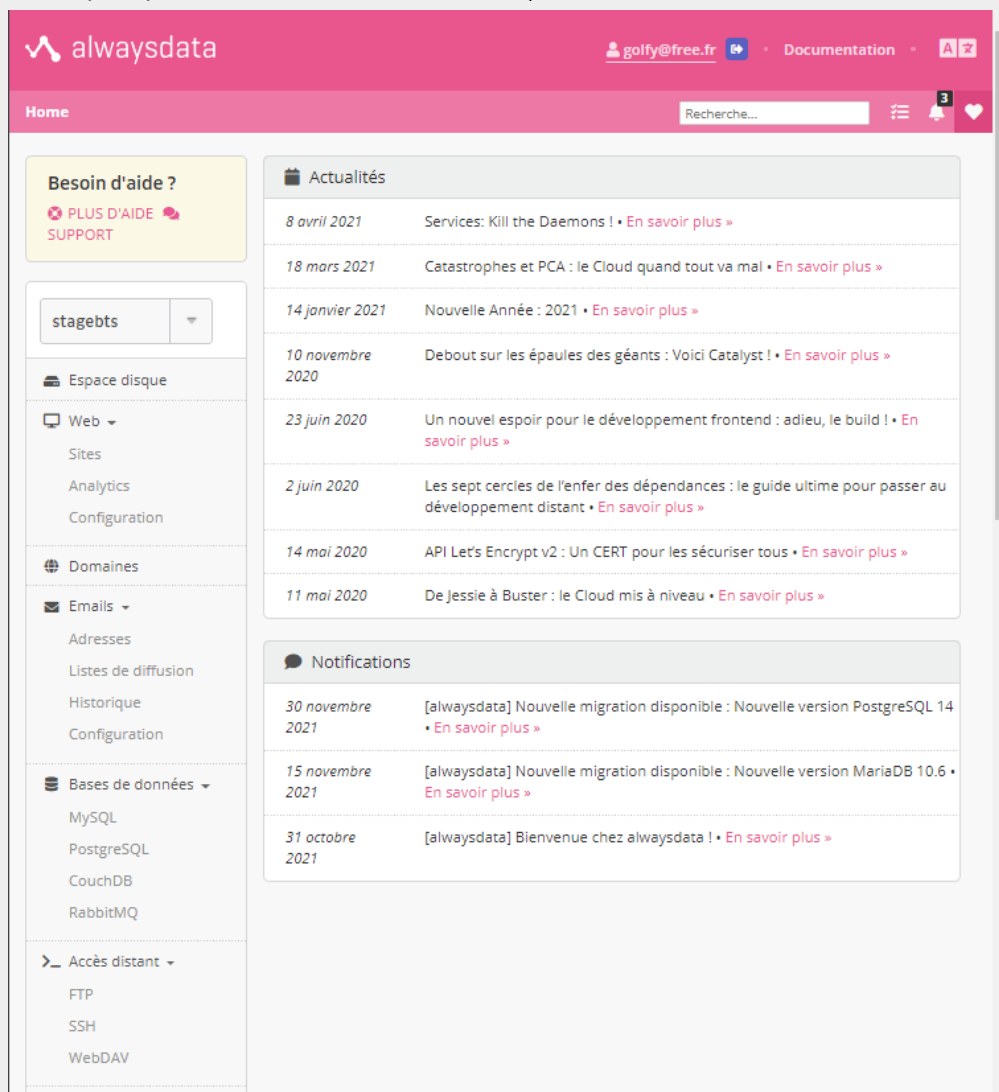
alwaysdata

golfy@free.fr

Documentation

Home

Recherche...

3

Besoin d'aide ?

PLUS D'AIDE SUPPORT

stagebts

Espace disque

Web

Sites

Analytics

Configuration

Domaines

Emails

Adresses

Listes de diffusion

Historique

Configuration

Bases de données

MySQL

PostgreSQL

CouchDB

RabbitMQ

Accès distant

FTP

SSH

WebDAV

Actualités

| | |
|---|---|
| 8 avril 2021 | Services: Kill the Daemons ! • En savoir plus » |
| 18 mars 2021 | Catastrophes et PCA : le Cloud quand tout va mal • En savoir plus » |
| 14 janvier 2021 | Nouvelle Année : 2021 • En savoir plus » |
| 10 novembre 2020 | Debout sur les épaules des géants : Voici Catalyst ! • En savoir plus » |
| 23 juin 2020 | Un nouvel espoir pour le développement frontend : adieu, le build ! • En savoir plus » |
| 2 juin 2020 | Les sept cercles de l'enfer des dépendances : le guide ultime pour passer au développement distant • En savoir plus » |
| 14 mai 2020 | API Let's Encrypt v2 : Un CERT pour les sécuriser tous • En savoir plus » |
| 11 mai 2020 | De Jessie à Buster : le Cloud mis à niveau • En savoir plus » |

Notifications

| | |
|---|---|
| 30 novembre 2021 | [alwaysdata] Nouvelle migration disponible : Nouvelle version PostgreSQL 14 • En savoir plus » |
| 15 novembre 2021 | [alwaysdata] Nouvelle migration disponible : Nouvelle version MariaDB 10.6 • En savoir plus » |
| 31 octobre 2021 | [alwaysdata] Bienvenue chez alwaysdata ! • En savoir plus » |